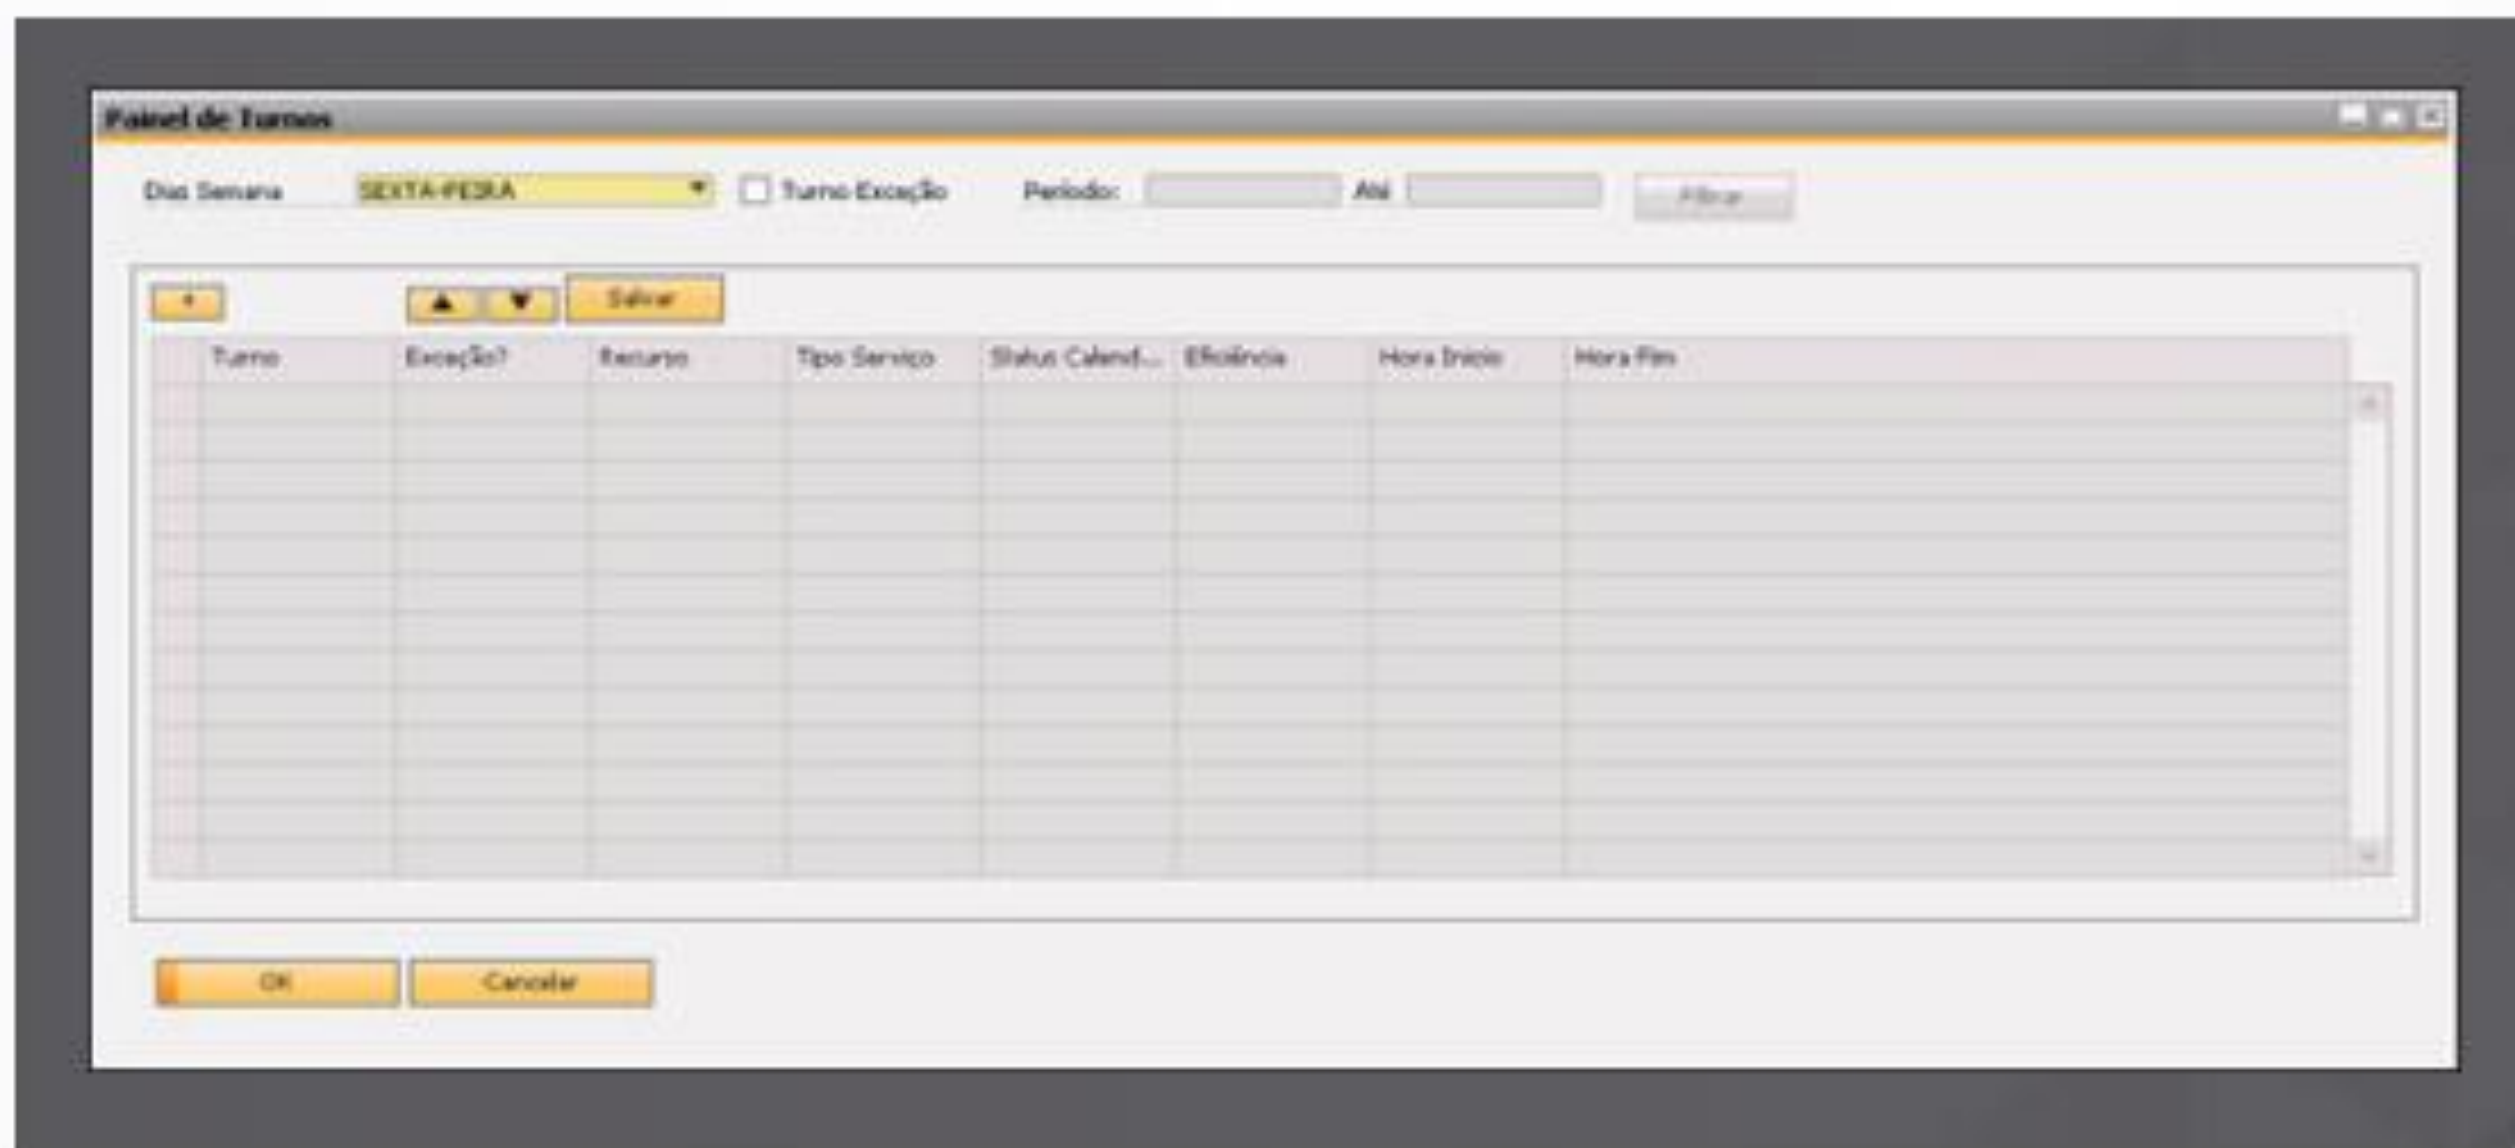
Painel de Turnos

Dias Semana SEXTA-FEIRA Turno Exceção Período: Até Filtrar

+ ▲ ▼ Salvar

| | Turno | Exceção? | Recurso | Tipo Serviço | Status Calend... | Eficiência | Hora Início | Hora Fim |
|---|---|---|---|---|---|---|---|---|
| | | | | | | | | |

OK Cancelar